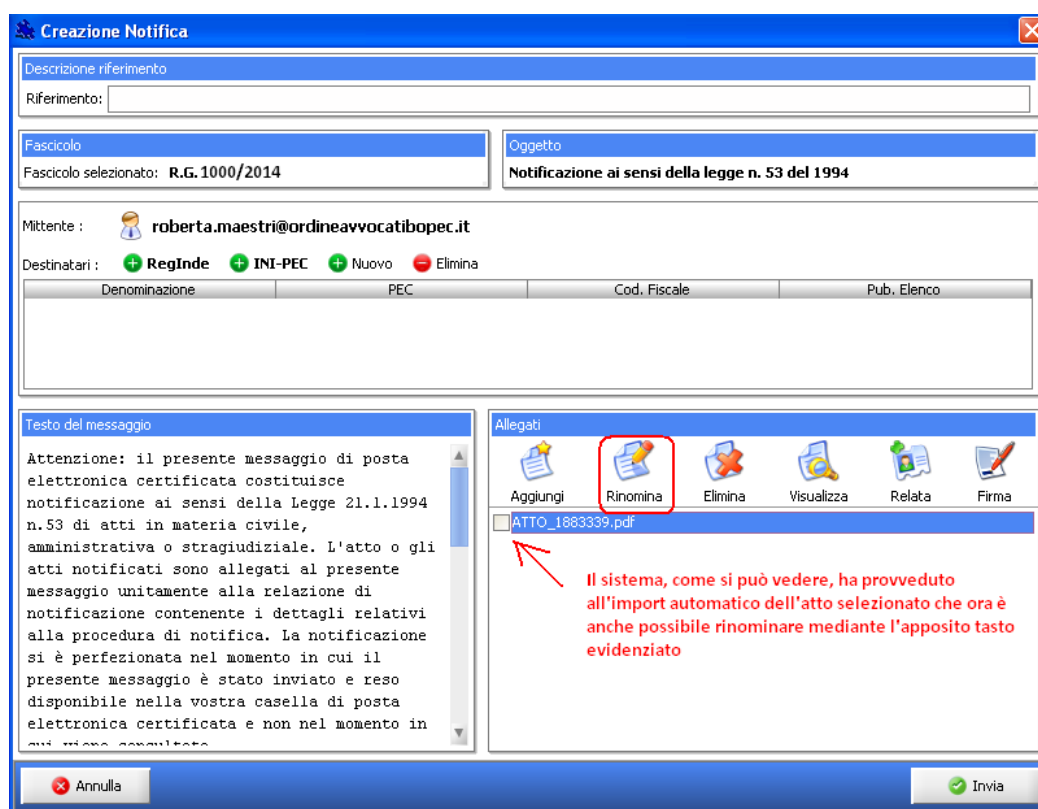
Creazione Notifica

Descrizione riferimento

Riferimento:

Fascicolo

Fascicolo selezionato: R.G. 1000/2014

Oggetto

Notificazione ai sensi della legge n. 53 del 1994

Mittente : roberta.maestri@ordineavvocatibopec.it

Destinatari : RegInde INI-PEC Nuovo Elimina

| Denominazione | PEC | Cod. Fiscale | Pub. Elenco |
|---|---|---|---|

Testo del messaggio

Attenzione: il presente messaggio di posta elettronica certificata costituisce notificazione ai sensi della Legge 21.1.1994 n.53 di atti in materia civile, amministrativa o stragiudiziale. L'atto o gli atti notificati sono allegati al presente messaggio unitamente alla relazione di notificazione contenente i dettagli relativi alla procedura di notifica. La notificazione si è perfezionata nel momento in cui il presente messaggio è stato inviato e reso disponibile nella vostra casella di posta elettronica certificata e non nel momento in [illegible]

Allegati

Aggiungi Rinomina Elimina Visualizza Relata Firma

ATTO_1883339.pdf

Il sistema, come si può vedere, ha provveduto all'import automatico dell'atto selezionato che ora è anche possibile rinominare mediante l'apposito tasto evidenziato

Annulla

Invia